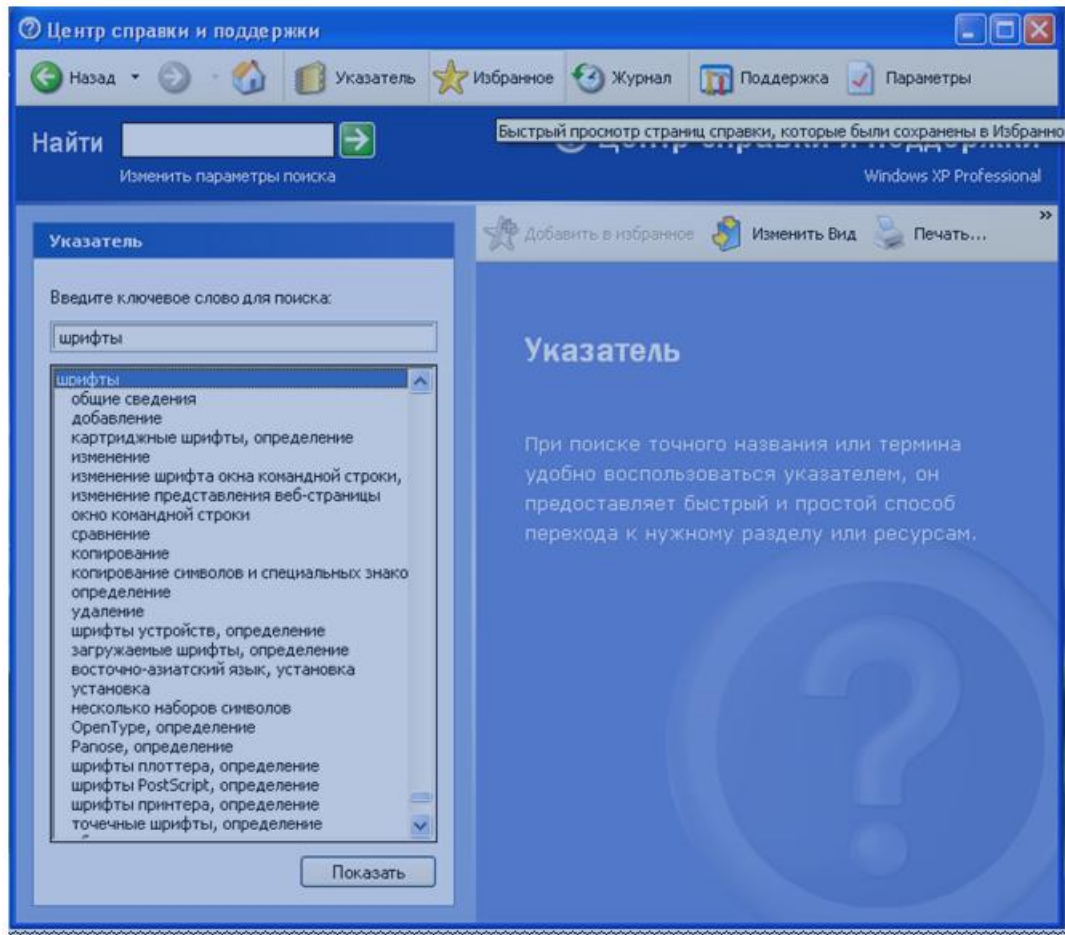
Центр справки и поддержки

Назад | Указатель | Избранное | Журнал | Поддержка | Параметры

Найти

Изменить параметры поиска

Быстрый просмотр страниц справки, которые были сохранены в Избранно

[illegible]

Windows XP Professional

Указатель

Добавить в избранное | Изменить Вид | Печать...

Введите ключевое слово для поиска:

шрифты

шрифты
общие сведения
добавление
картриджные шрифты, определение
изменение
изменение шрифта окна командной строки,
изменение представления веб-страницы
окно командной строки
сравнение
копирование
копирование символов и специальных знако
определение
удаление
шрифты устройств, определение
загружаемые шрифты, определение
восточно-азиатский язык, установка
установка
несколько наборов символов
OpenType, определение
Panose, определение
шрифты плоттера, определение
шрифты PostScript, определение
шрифты принтера, определение
точечные шрифты, определение

Показать

Указатель

При поиске точного названия или термина удобно воспользоваться указателем, он предоставляет быстрый и простой способ перехода к нужному разделу или ресурсам.